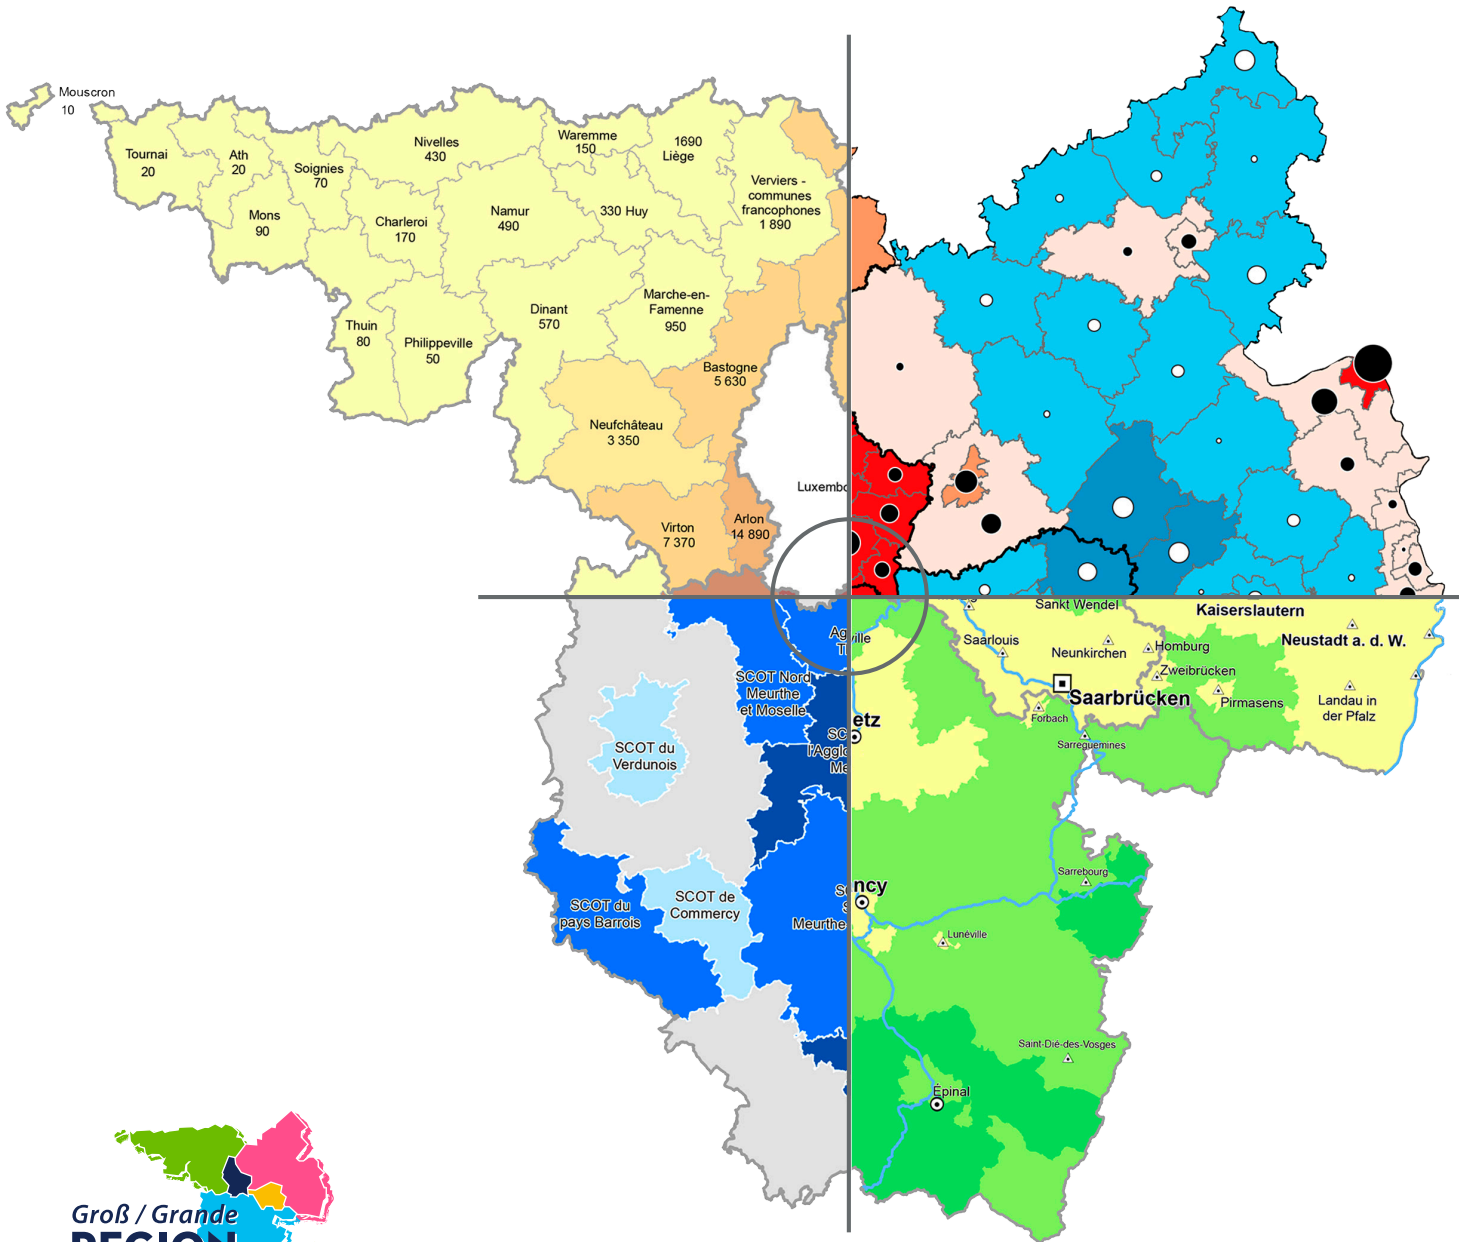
Mouscron
10

Tournai
20

Ath
20

Soignies
70

Mons
90

Nivelles
430

Charleroi
170

Namur
490

Waremme
150

1690
Liège

330 Huy

Verviers - communes francophones
1 890

Thuin
80

Philippeville
50

Dinant
570

Marche-en-Famenne
950

Bastogne
5 630

Neufchâteau
3 350

Virton
7 370

Arlon
14 890

Luxembo

Ag ille
T

SCOT Nord Meurthe et Moselle

SC l'Agglo Me

etz

SCOT du Verdunois

SCOT de Commercy

SCOT du pays Barrois

S ncy
S

Meurthe

Sankt Wendel

Kaiserslautern

Saarlouis

Neunkirchen

Homburg

Neustadt a. d. W.

Zweibrücken

Saarbrücken

Pirmasens

Landau in der Pfalz

Forbach

Sarreguemines

Sarrebourg

Lunéville

Saint-Dié-des-Vosges

Épinal

Groß / Grande
REGION